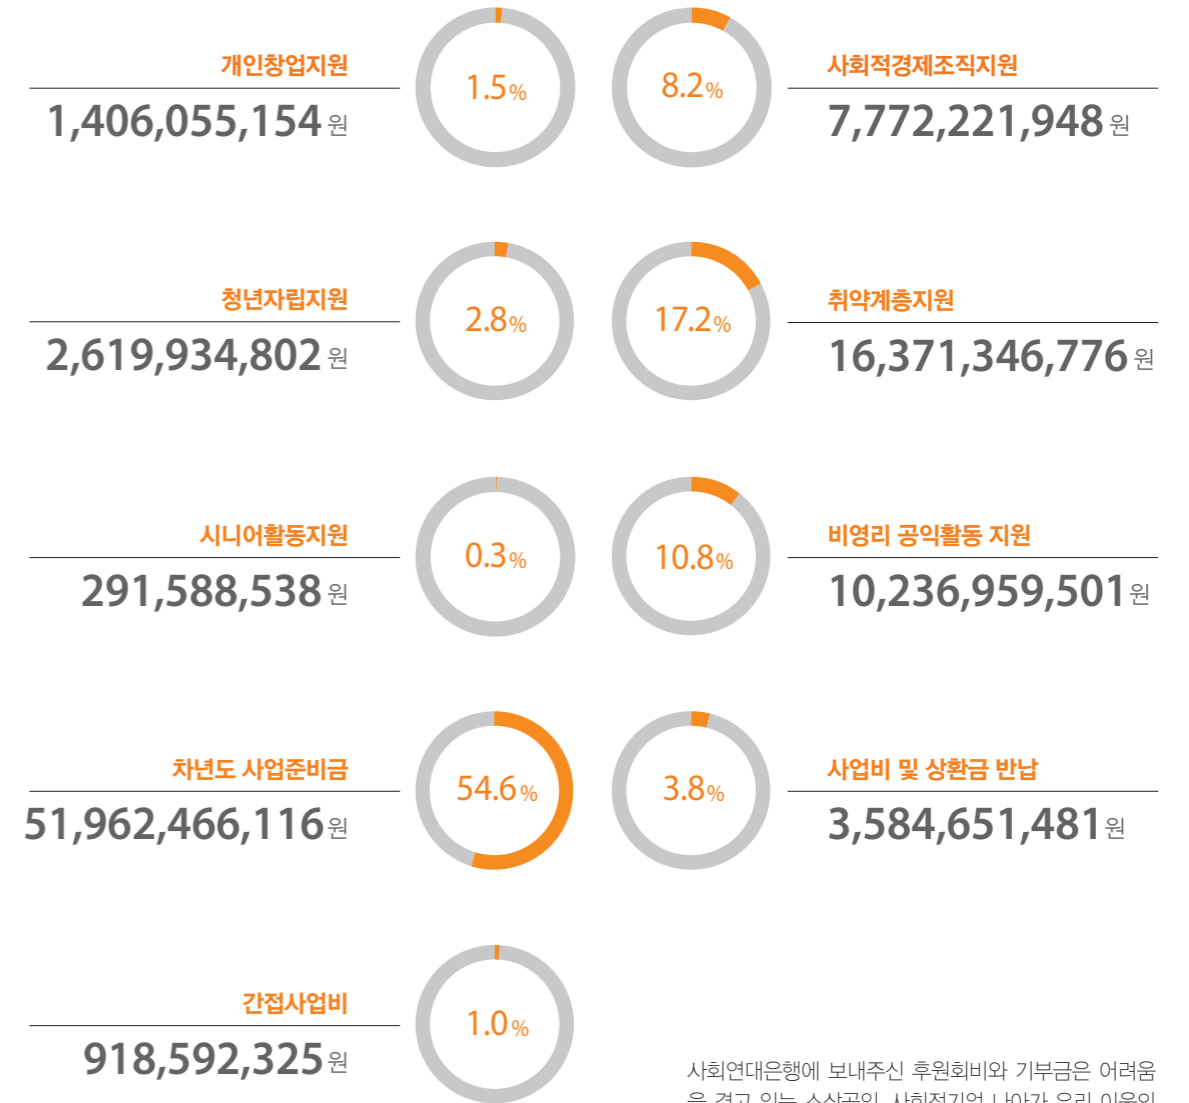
개인창업지원
1,406,055,154원

1.5%

8.2%

사회적경제조직지원
7,772,221,948원

청년자립지원
2,619,934,802원

2.8%

17.2%

취약계층지원
16,371,346,776원

시니어활동지원
291,588,538원

0.3%

10.8%

비영리 공익활동 지원
10,236,959,501원

차년도 사업준비금
51,962,466,116원

54.6%

3.8%

사업비 및 상환금 반납
3,584,651,481원

간접사업비
918,592,325원

1.0%

사회연대은행에 보내주신 후원회비와 기부금은 어려움을 겪고 있는 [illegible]